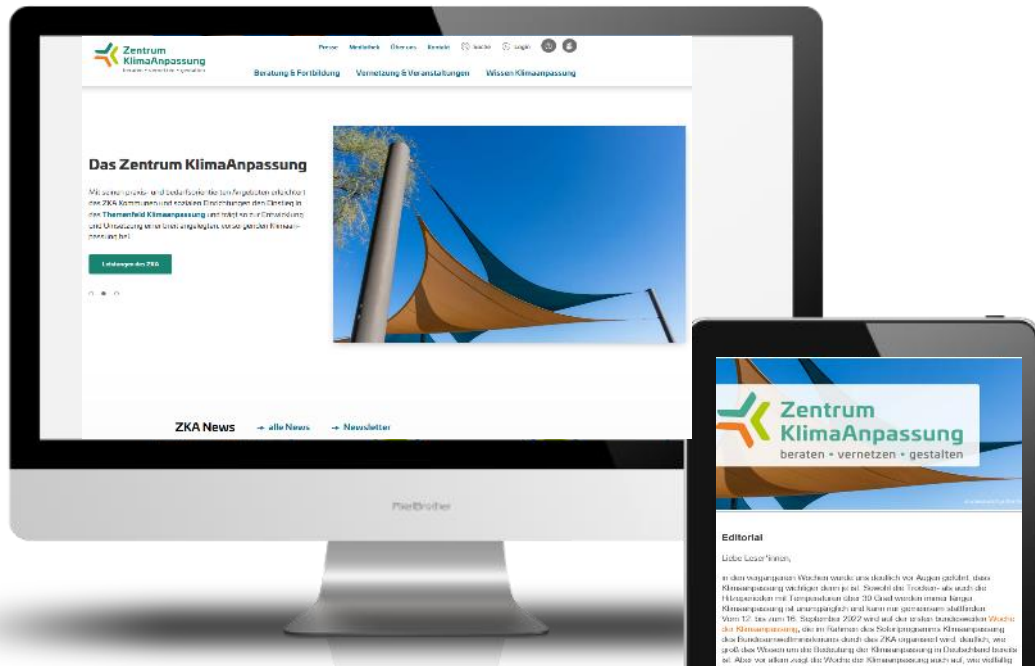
Zentrum KlimaAnpassung
beraten • vernetzen • gestalten

Presse Mediathek Über uns Kontakt Suche Login

Beratung & Fortbildung Vernetzung & Veranstaltungen Wissen Klimaanpassung

Das Zentrum KlimaAnpassung

Mit seinen praxis- und bedarfsorientierten Angeboten erleichtert das ZKA Kommunen und sozialen Einrichtungen den Einstieg in das Themenfeld Klimaanpassung und begleitet zur Entwicklung und Umsetzung einer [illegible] Klimaanpassung bei.

Leistungen des ZKA

ZKA News → alle News → Newsletter

PixelBrother

Zentrum KlimaAnpassung
beraten • vernetzen • gestalten

Editorial

Liebe Leser*innen,

in den vergangenen Wochen wurde uns deutlich vor Augen geführt, dass Klimaanpassung wichtiger denn je ist. Sowohl die Trocken- als auch die Hitzeperioden mit Temperaturen über 30 Grad werden immer länger. Klimaanpassung ist unumgänglich und kann nur gemeinsam stattfinden. Vom 12. bis zum 16. September 2022 wird auf der ersten bundesweiten Woche der Klimaanpassung, die im Rahmen des Sofortprogramms Klimaanpassung des Bundesumweltministeriums durch das ZKA organisiert wird, deutlich, wie groß das Wissen um die Bedeutung der Klimaanpassung in Deutschland bereits ist. Aber vor allem zeigt die Woche der Klimaanpassung auch auf, wie vielfältig